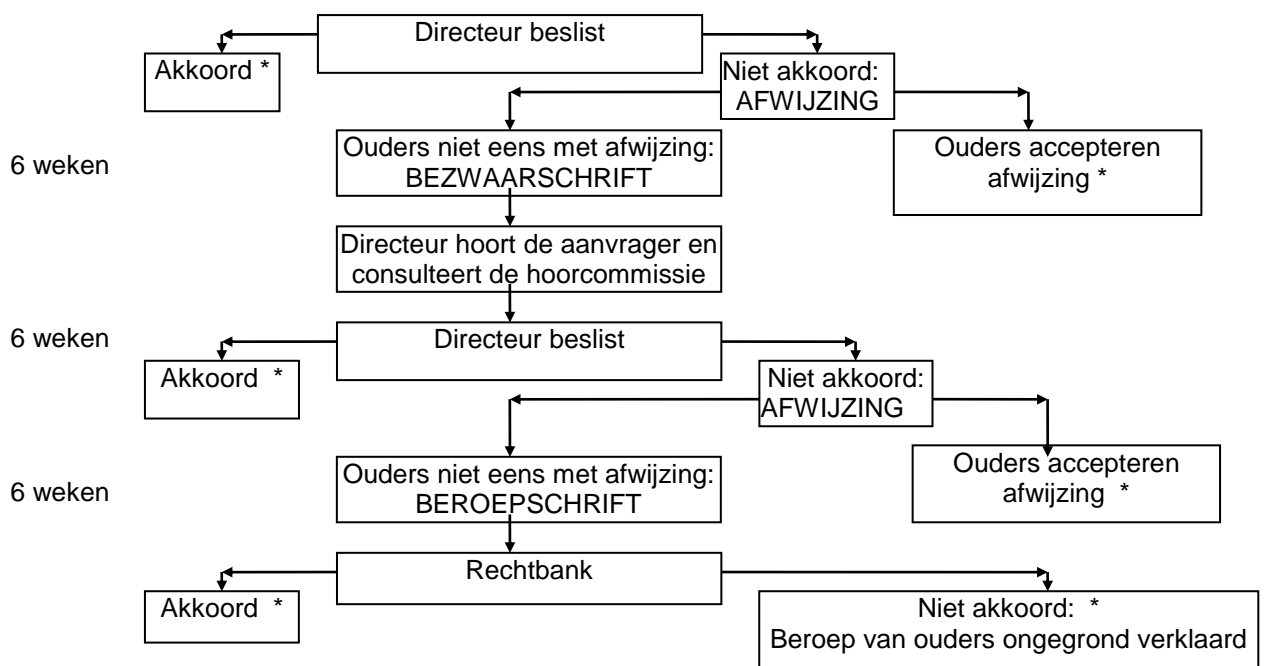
Directeur beslist

Akkoord *

Niet akkoord:
AFWIJZING

6 weken

Ouders niet eens met afwijzing:
BEZWAARSCHRIFT

Ouders accepteren afwijzing *

Directeur hoort de aanvrager en consulteert de hoorcommissie

6 weken

Directeur beslist

Akkoord *

Niet akkoord:
AFWIJZING

6 weken

Ouders niet eens met afwijzing:
BEROEPSCHRIFT

Ouders accepteren afwijzing *

Rechtbank

Akkoord *

Niet akkoord: *
Beroep van ouders ongegrond verklaard